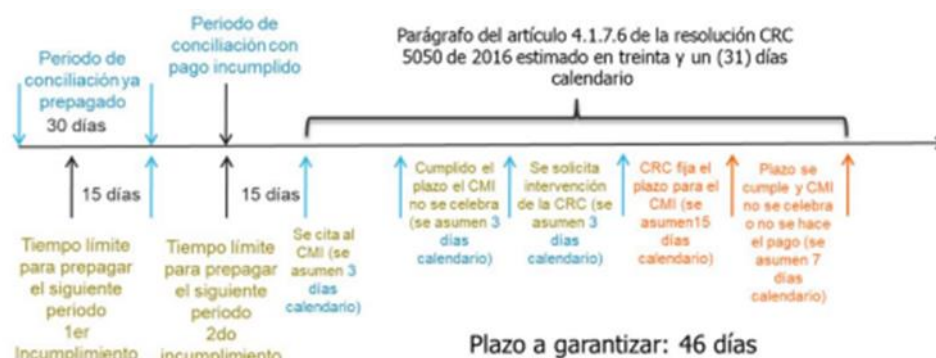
Periodo de conciliación ya prepagado
30 días

Periodo de conciliación con pago incumplido

Parágrafo del artículo 4.1.7.6 de la resolución CRC 5050 de 2016 estimado en treinta y un (31) días calendario

15 días

15 días

Tiempo límite para prepagar el siguiente periodo
1er Incumplimiento

Tiempo límite para prepagar el siguiente periodo
2do incumplimiento

Se cita al CMI (se asumen 3 días calendario)

Cumplido el plazo el CMI no se celebra (se asumen 3 días calendario)

Se solicita intervención de la CRC (se asumen 3 días calendario)

CRC fija el plazo para el CMI (se asumen15 días calendario)

Plazo se cumple y CMI no se celebra o no se hace el pago (se asumen 7 días calendario)

Plazo a garantizar: 46 días